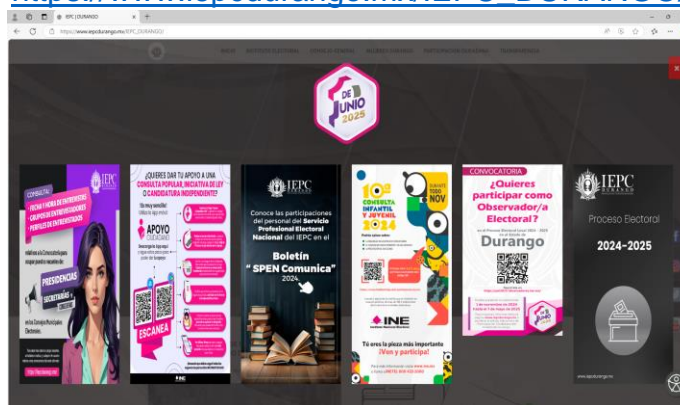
https://www.iepcdurango.mx/IEPC_DURANGO/

IEPC | DURANGO

https://www.iepcdurango.mx/IEPC_DURANGO/

INICIO INSTITUTO ELECTORAL CONSEJO GENERAL MARCO JURÍDICO PARTICIPACIÓN CIUDADANA TRANSPARENCIA

1 DE JUNIO 2025

CONSULTA: FECHA Y HORA DE ENTREVISTAS
PRESIDENCIAS
SECRETARÍAS

IEPC

¿QUIERES DAR TU APOYO A UNA CONSULTA POPULAR, INICIATIVA DE LEY O CANDIDATURA INDEPENDIENTE?
APOYO CIUDADANO
ESCANEA

IEPC
Conoce las participaciones del personal del Servicio Profesional Electoral Nacional del IEPC en el
Boletín "SPEN Comunica" 2024

10ª CONSULTA INFANTIL Y JUVENIL 2024
SÚMATE TODO NOV
INE
Tú eres la pieza más importante ¡Ven y participa!

CONVOCATORIA
¿Quieres participar como Observador/a Electoral?
Durango

IEPC DURANGO
Proceso Electoral
2024–2025
www.iepcdurango.mx